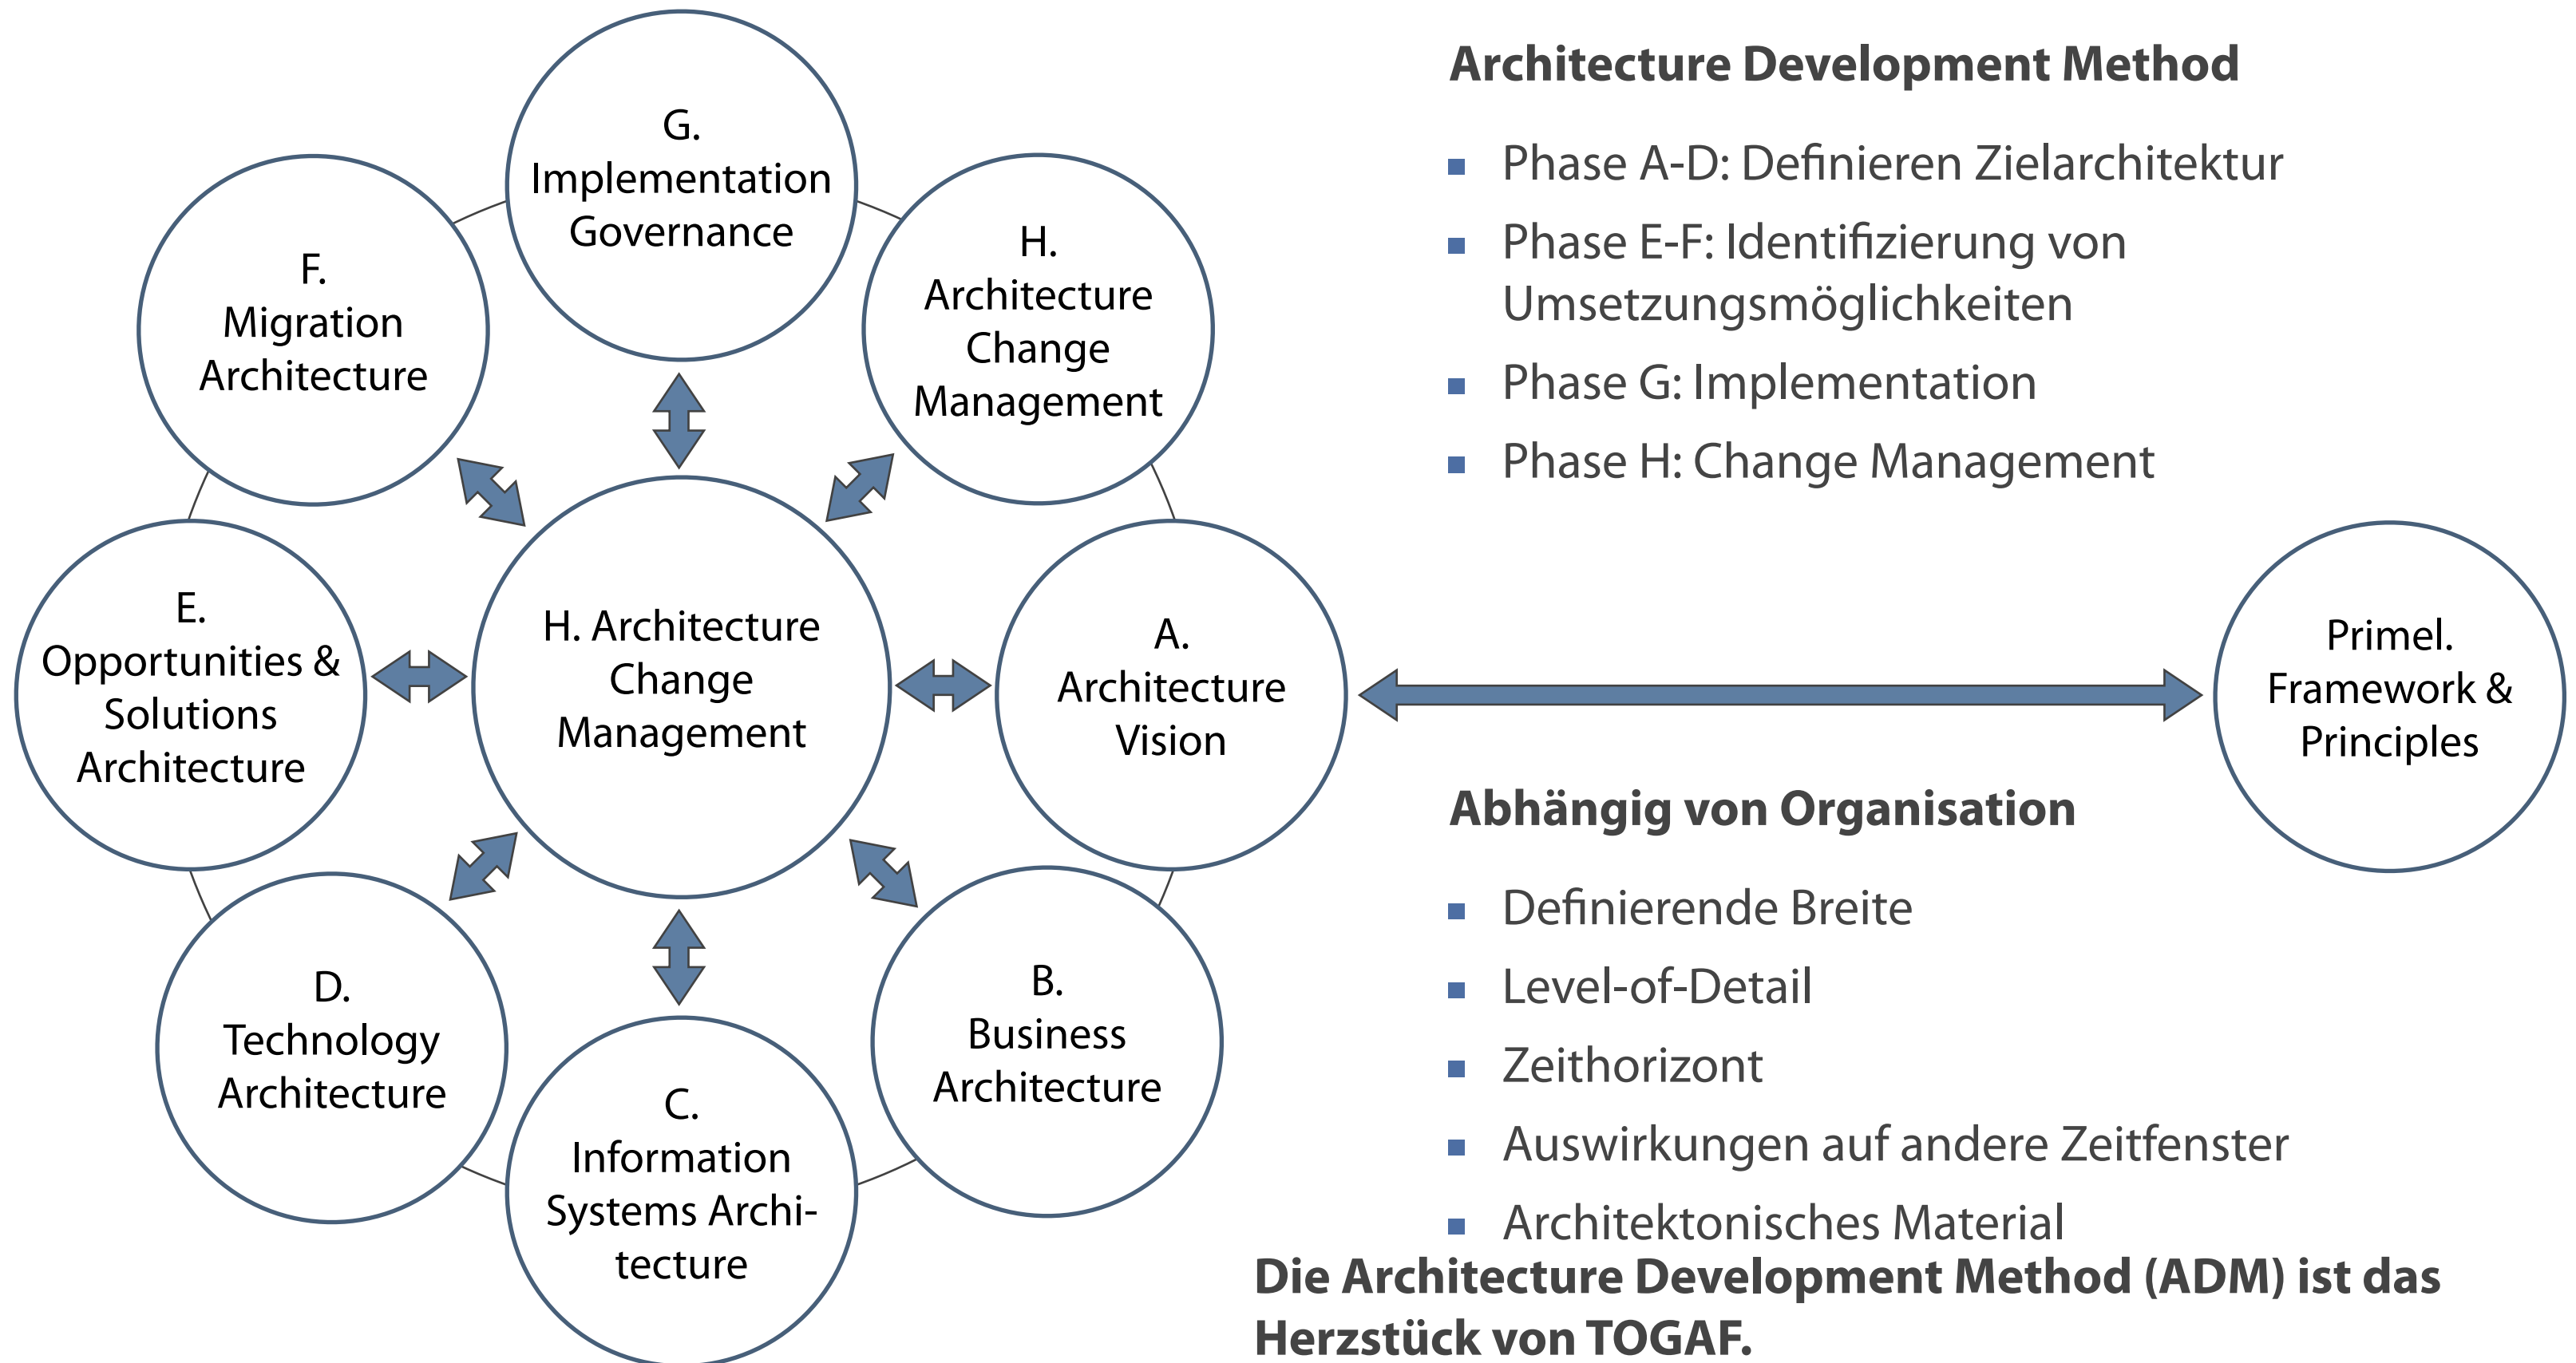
G. Implementation Governance

F. Migration Architecture

H. Architecture Change Management

E. Opportunities & Solutions Architecture

H. Architecture Change Management

A. Architecture Vision

D. Technology Architecture

C. Information Systems Architecture

B. Business Architecture

Primel. Framework & Principles

**Architecture Development Method**

- Phase A-D: Definieren Zielarchitektur
- Phase E-F: Identifizierung von Umsetzungsmöglichkeiten
- Phase G: Implementation
- Phase H: Change Management

**Abhängig von Organisation**

- Definierende Breite
- Level-of-Detail
- Zeithorizont
- Auswirkungen auf andere Zeitfenster
- Architektonisches Material

**Die Architecture Development Method (ADM) ist das Herzstück von TOGAF.**